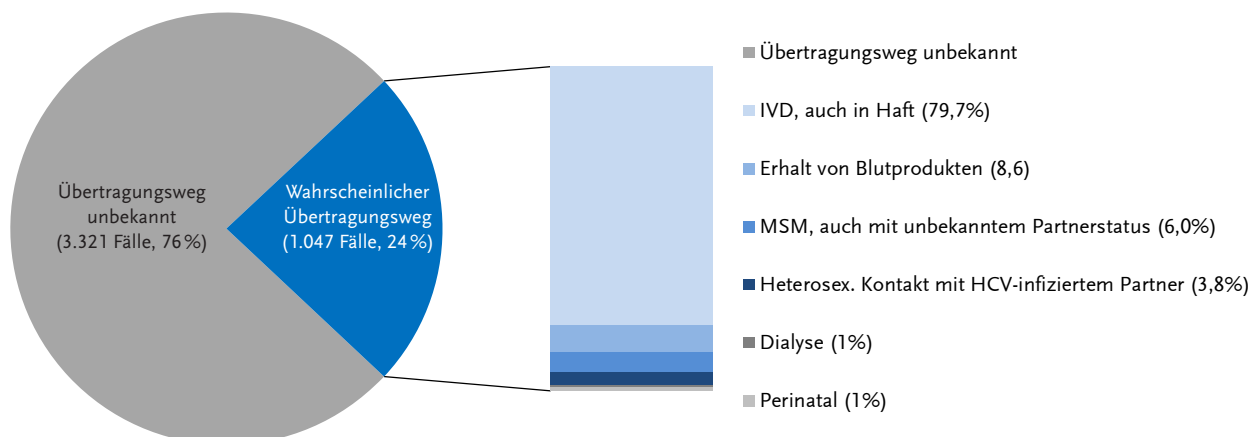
Übertragungsweg unbekannt
(3.321 Fälle, 76 %)

Wahrscheinlicher Übertragungsweg
(1.047 Fälle, 24 %)

Übertragungsweg unbekannt

IVD, auch in Haft (79,7%)

Erhalt von Blutprodukten (8,6)

MSM, auch mit unbekanntem Partnerstatus (6,0%)

Heterosex. Kontakt mit HCV-infiziertem Partner (3,8%)

Dialyse (1%)

Perinatal (1%)